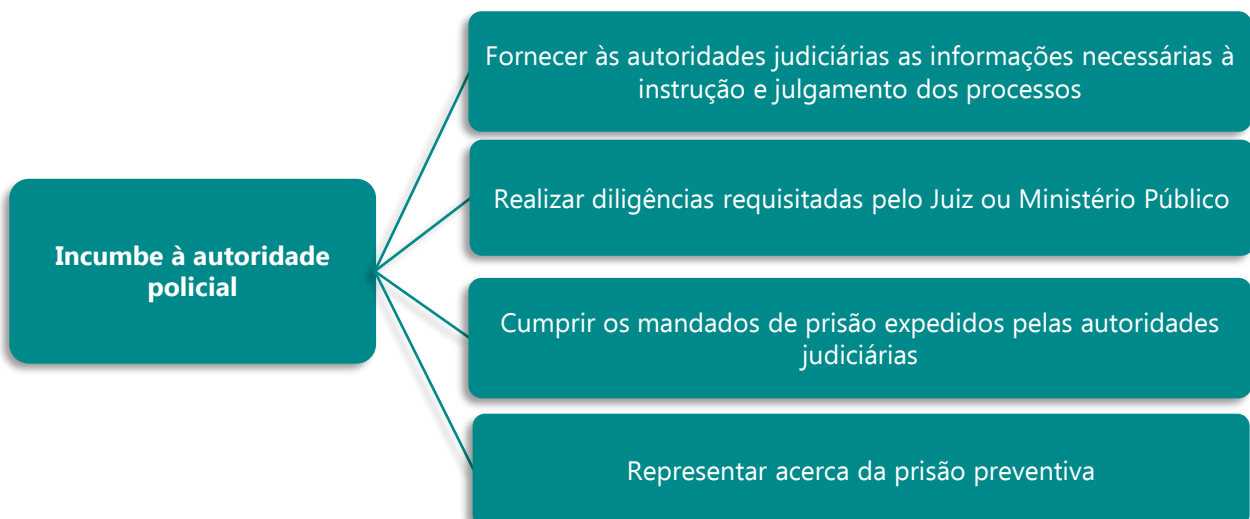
Incumbe à autoridade policial

Fornecer às autoridades judiciárias as informações necessárias à instrução e julgamento dos processos

Realizar diligências requisitadas pelo Juiz ou Ministério Público

Cumprir os mandados de prisão expedidos pelas autoridades judiciárias

Representar acerca da prisão preventiva